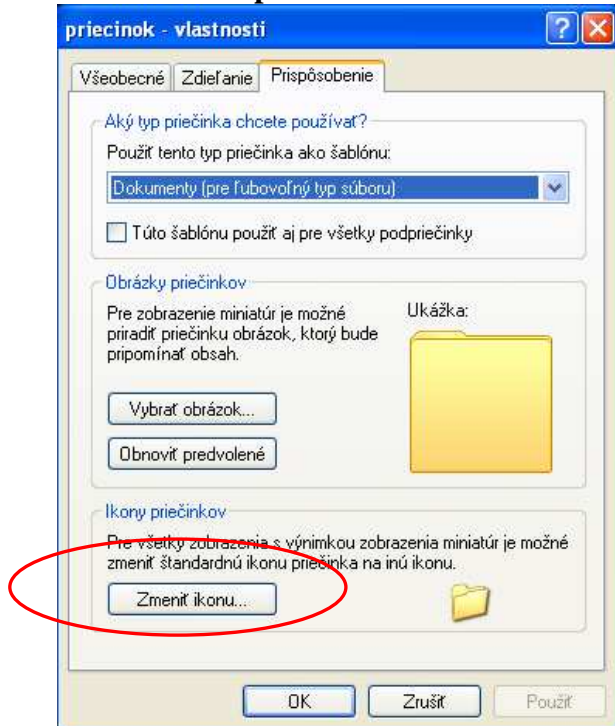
priecinok - vlastnosti

Všeobecné | Zdieľanie | Prispôsobenie

Aký typ priečinka chcete používať?

Použiť tento typ priečinka ako šablónu:

Dokumenty (pre ľubovoľný typ súboru)

Túto šablónu použiť aj pre všetky podpriečinky

Obrázky priečinkov

Pre zobrazenie miniatúr je možné priradiť priečinku obrázok, ktorý bude pripomínať obsah.

Ukážka:

Vybrať obrázok...

Obnoviť predvolené

Ikony priečinkov

Pre všetky zobrazenia s výnimkou zobrazenia miniatúr je možné zmeniť štandardnú ikonu priečinka na inú ikonu.

Zmeniť ikonu...

OK | Zrušiť | Použiť